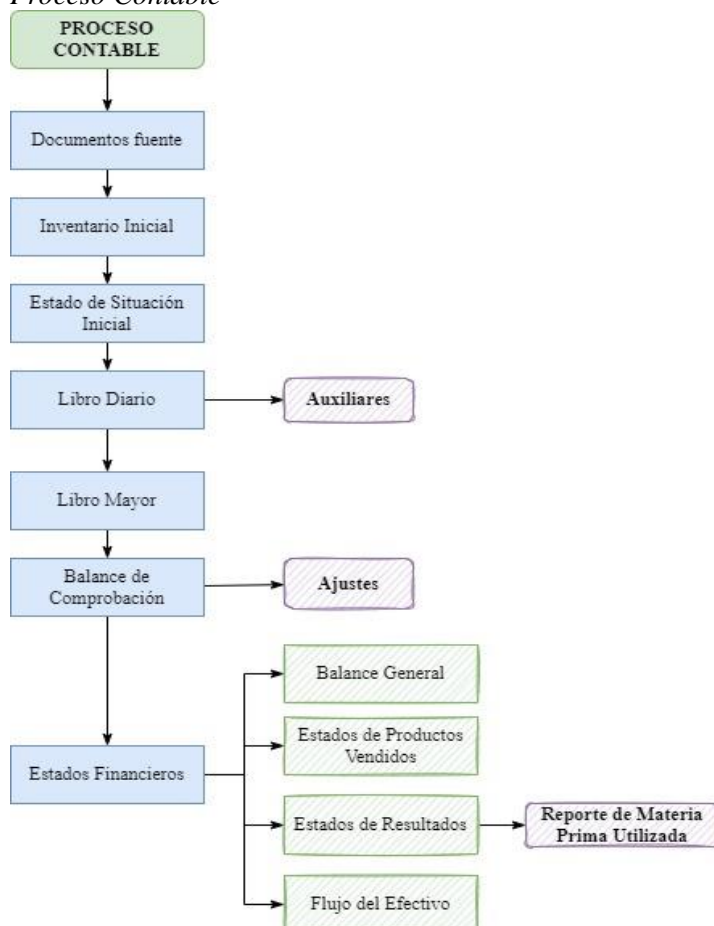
Proceso Contable

PROCESO CONTABLE

Documentos fuente

Inventario Inicial

Estado de Situación Inicial

Libro Diario

Auxiliares

Libro Mayor

Balance de Comprobación

Ajustes

Estados Financieros

Balance General

Estados de Productos Vendidos

Estados de Resultados

Reporte de Materia Prima Utilizada

Flujo del Efectivo